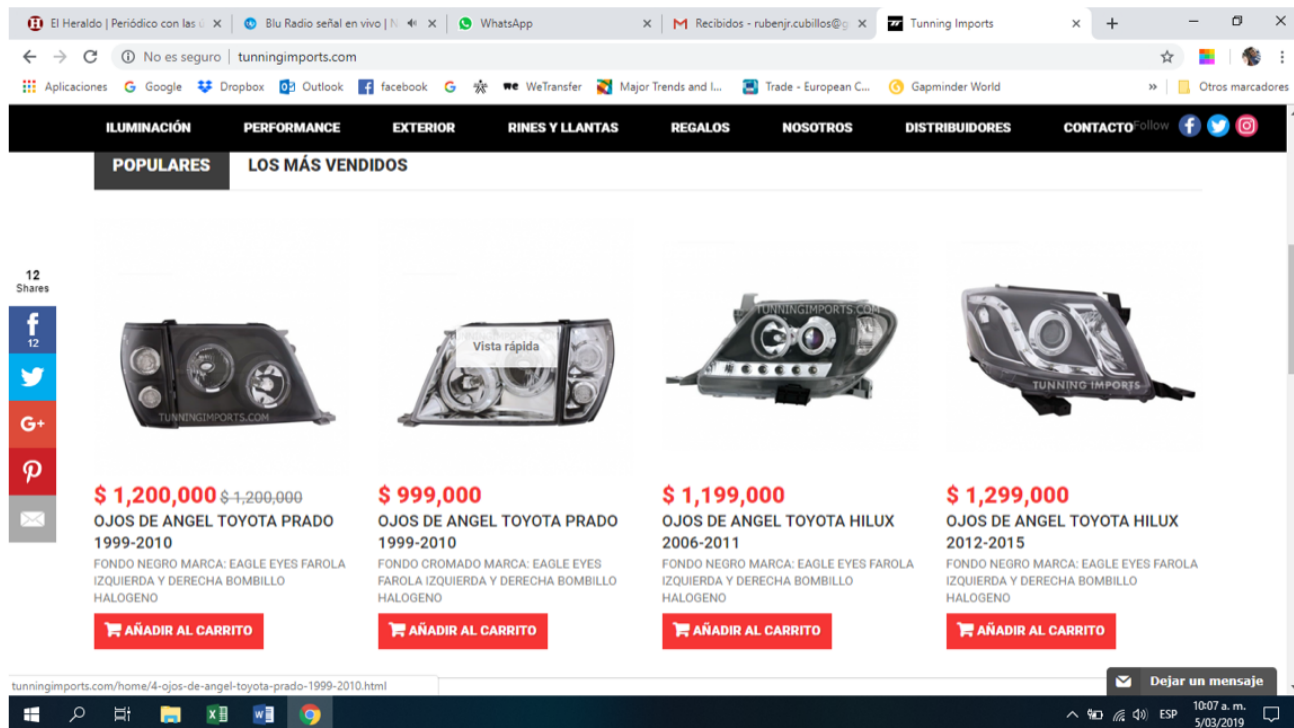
El Heraldo | Periódico con las ú × Blu Radio señal en vivo | × WhatsApp × Recibidos - rubenjr.cubillos@g × Tunning Imports × +

No es seguro | tunningimports.com

Aplicaciones Google Dropbox Outlook facebook WeTransfer Major Trends and I... Trade - European C... Gapminder World » Otros marcadores

ILUMINACIÓN PERFORMANCE EXTERIOR RINES Y LLANTAS REGALOS NOSOTROS DISTRIBUIDORES CONTACTO Follow

POPULARES LOS MÁS VENDIDOS

12 Shares

12

TUNNINGIMPORTS.COM

Vista rápida

TUNNINGIMPORTS.COM

TUNNING IMPORTS

$ 1,200,000 $ 1,200,000
OJOS DE ANGEL TOYOTA PRADO 1999-2010
FONDO NEGRO MARCA: EAGLE EYES FAROLA IZQUIERDA Y DERECHA BOMBILLO HALOGENO
AÑADIR AL CARRITO

$ 999,000
OJOS DE ANGEL TOYOTA PRADO 1999-2010
FONDO CROMADO MARCA: EAGLE EYES FAROLA IZQUIERDA Y DERECHA BOMBILLO HALOGENO
AÑADIR AL CARRITO

$ 1,199,000
OJOS DE ANGEL TOYOTA HILUX 2006-2011
FONDO NEGRO MARCA: EAGLE EYES FAROLA IZQUIERDA Y DERECHA BOMBILLO HALOGENO
AÑADIR AL CARRITO

$ 1,299,000
OJOS DE ANGEL TOYOTA HILUX 2012-2015
FONDO NEGRO MARCA: EAGLE EYES FAROLA IZQUIERDA Y DERECHA BOMBILLO HALOGENO
AÑADIR AL CARRITO

tunningimports.com/home/4-ojos-de-angel-toyota-prado-1999-2010.html

Dejar un mensaje

ESP 10:07 a. m. 5/03/2019